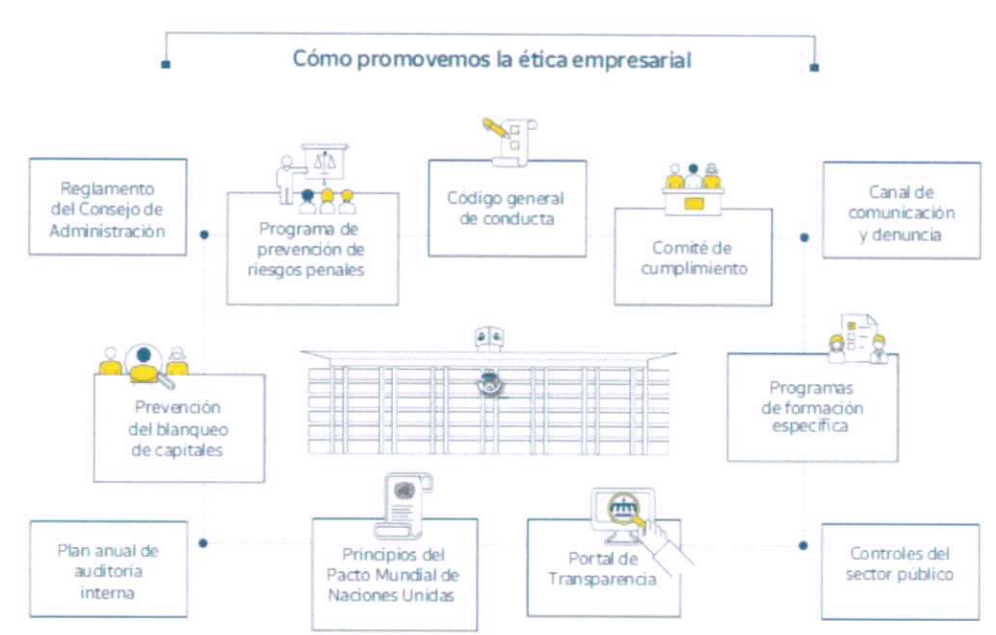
Cómo promovemos la ética empresarial

Reglamento del Consejo de Administración

Programa de prevención de riesgos penales

Código general de conducta

Comité de cumplimiento

Canal de comunicación y denuncia

Prevención del blanqueo de capitales

Programas de formación específica

Plan anual de auditoria interna

Principios del Pacto Mundial de Naciones Unidas

Portal de Transparencia

Controles del sector público